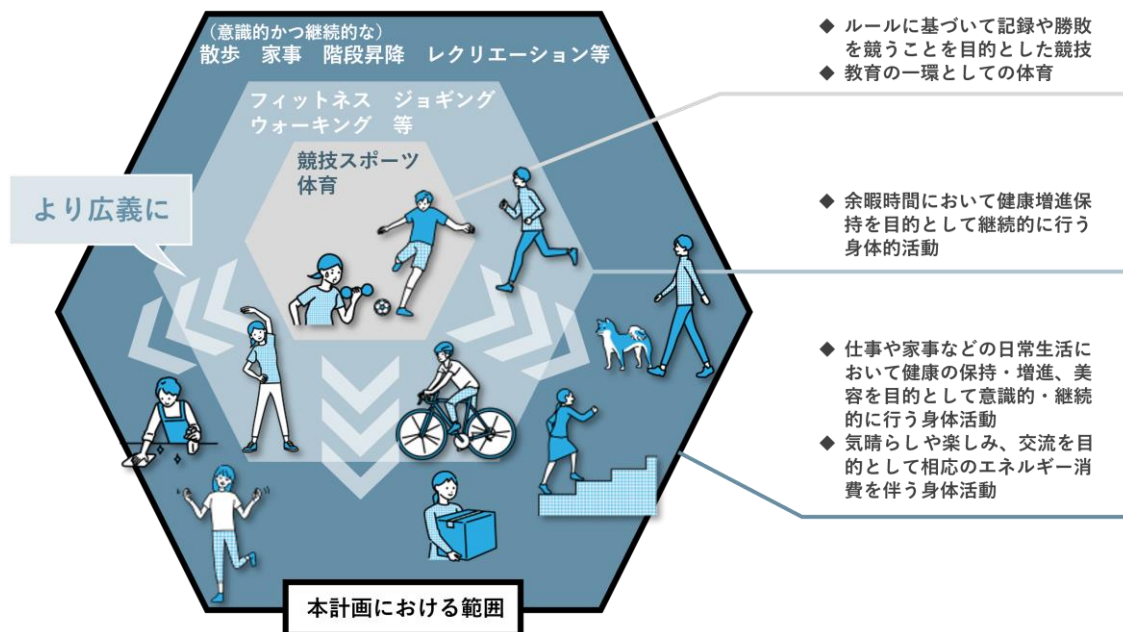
（意識的かつ継続的な）
散歩　家事　階段昇降　レクリエーション等

フィットネス　ジョギング
ウォーキング　等

競技スポーツ
体育

より広義に

本計画における範囲

◆ ルールに基づいて記録や勝敗を競うことを目的とした競技
◆ 教育の一環としての体育

◆ 余暇時間において健康増進保持を目的として継続的に行う身体的活動

◆ 仕事や家事などの日常生活において健康の保持・増進、美容を目的として意識的・継続的に行う身体活動
◆ 気晴らしや楽しみ、交流を目的として相応のエネルギー消費を伴う身体活動